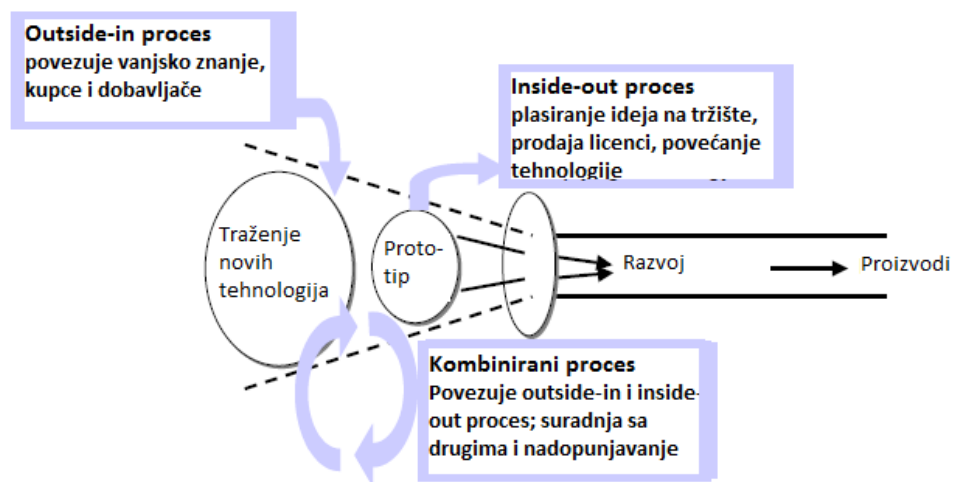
Outside-in proces
povezuje vanjsko znanje, kupce i dobavljače

Inside-out proces
plasiranje ideja na tržište, prodaja licenci, povećanje tehnologije

Traženje novih tehnologija

Proto-tip

Razvoj

Proizvodi

Kombinirani proces
Povezuje outside-in i inside-out proces; suradnja sa drugima i nadopunjavanje